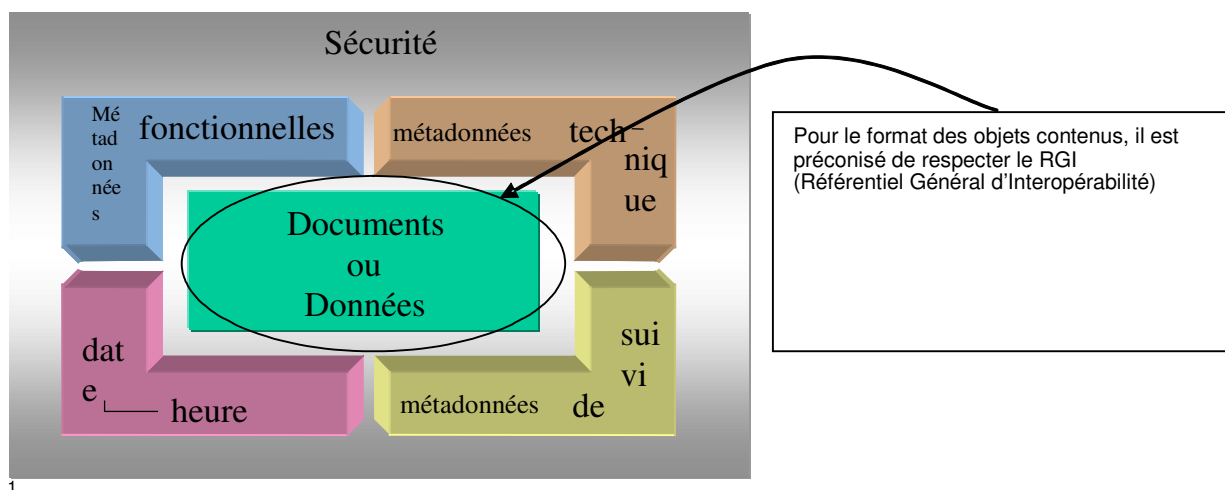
Sécurité

Métadonnées fonctionnelles

métadonnées technique

Documents ou Données

date heure

métadonnées de suivi

Pour le format des objets contenus, il est préconisé de respecter le RGI (Référentiel Général d'Interopérabilité)

1